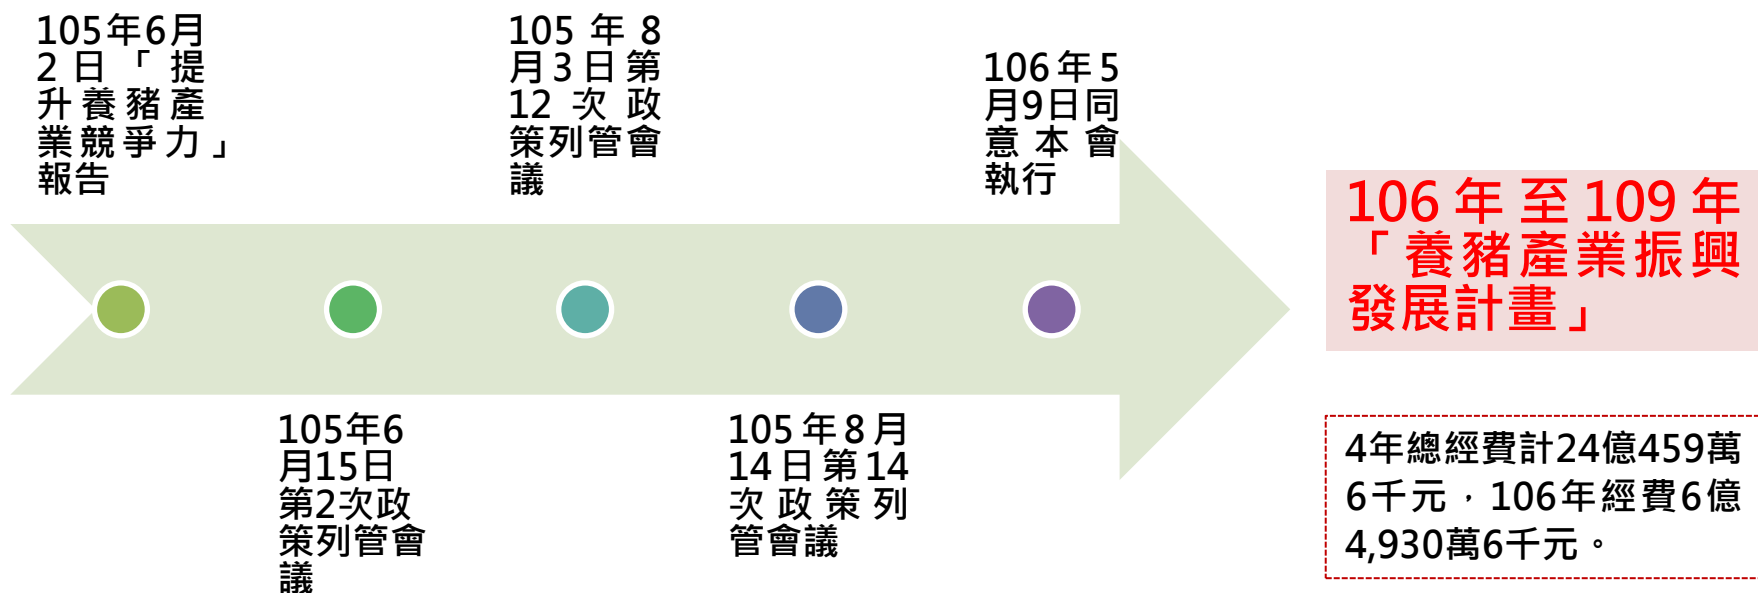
105年6月2日「提升養豬產業競爭力」報告

105年8月3日第12次政策列管會議

106年5月9日同意本會執行

105年6月15日第2次政策列管會議

105年8月14日第14次政策列管會議

106年至109年「養豬產業振興發展計畫」

4年總經費計24億459萬6千元，106年經費6億4,930萬6千元。